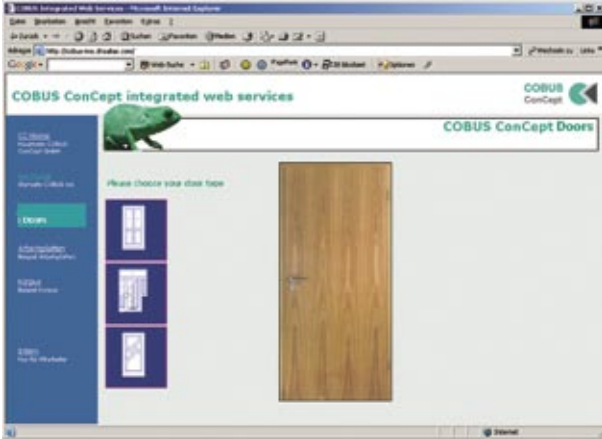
COBUS Integrated Web Services - Microsoft Internet Explorer

Datei Bearbeiten Ansicht Favoriten Extras ?

Zurück Suchen Favoriten Medien

Adresse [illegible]

Wechseln zu Links

Google Web-Suche PageRank Blockiert Optionen

COBUS ConCept integrated web services

COBUS ConCept

COBUS ConCept Doors

CC Home
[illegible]

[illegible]
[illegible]

Doors

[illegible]
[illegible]

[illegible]
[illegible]

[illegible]
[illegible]

Please choose your door type

Internet